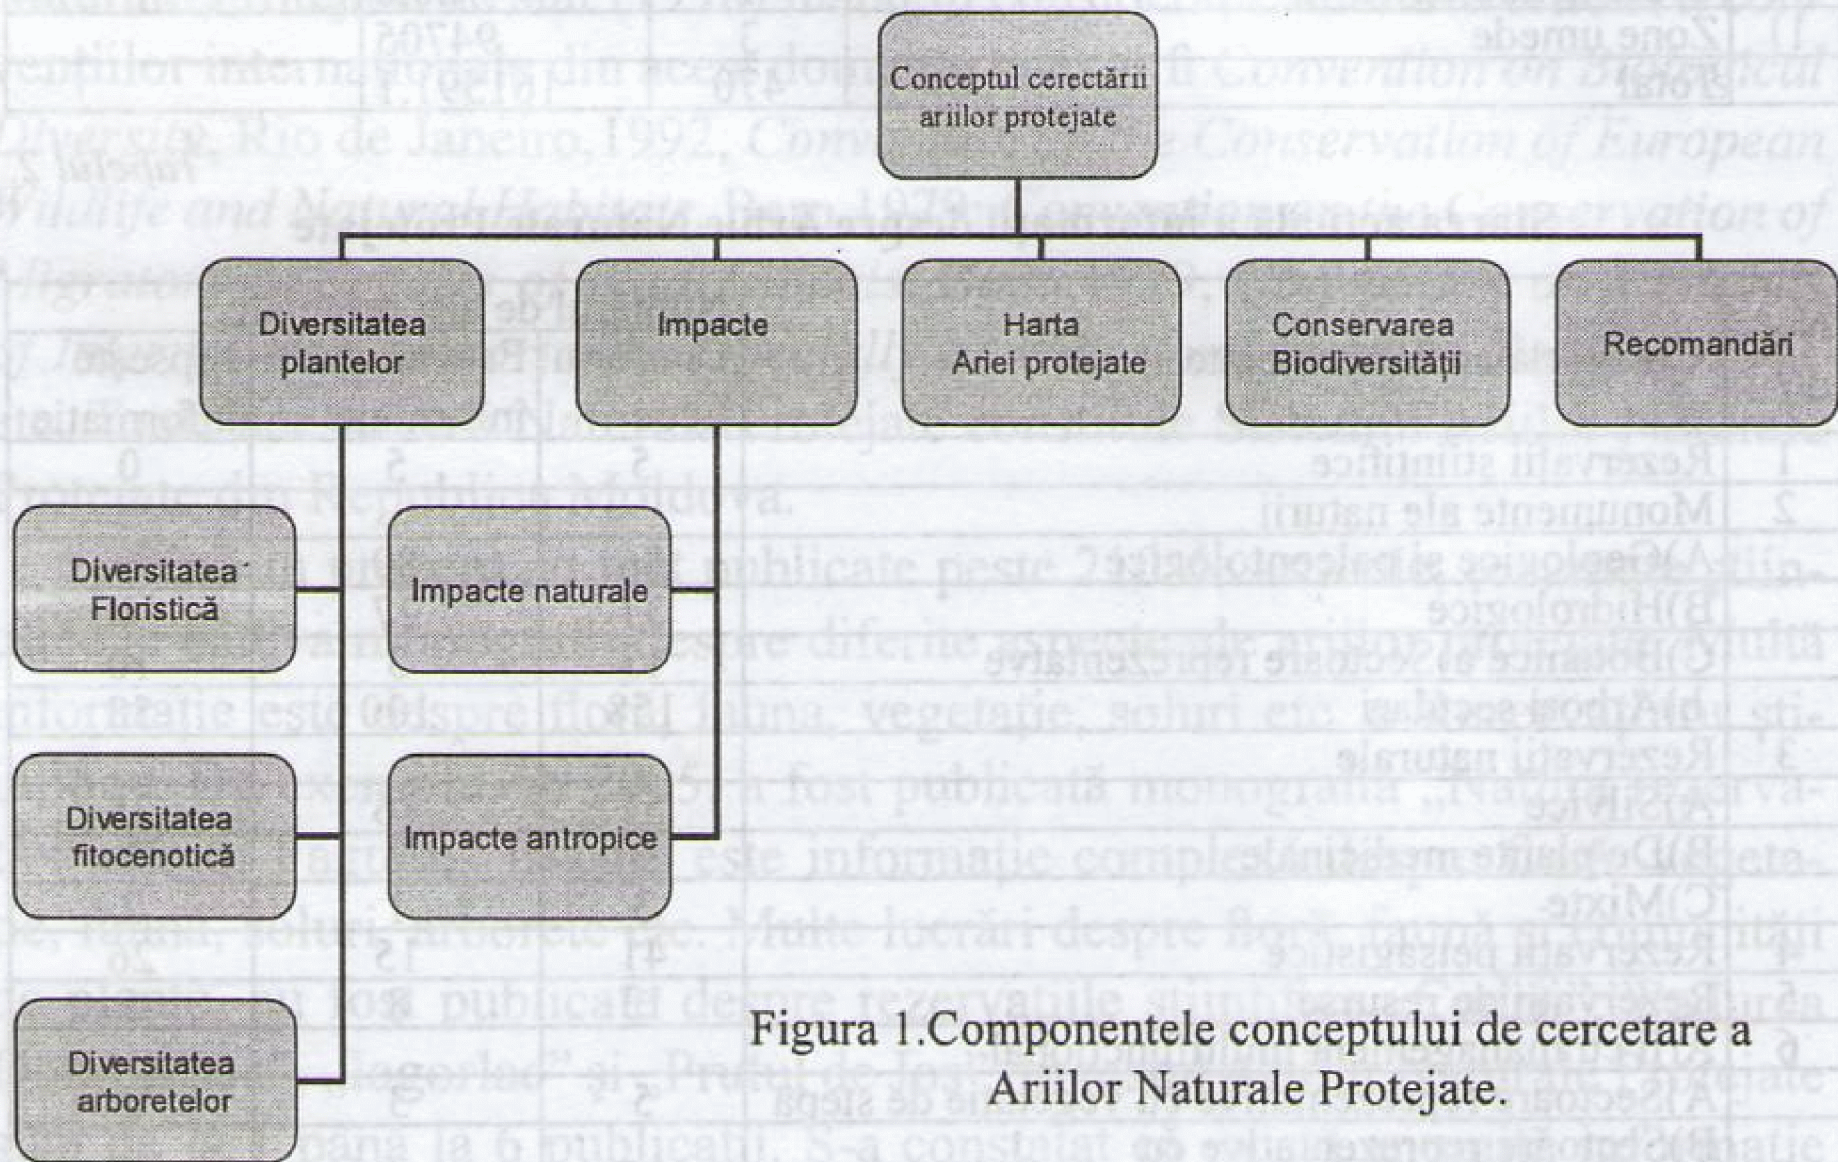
Conceptul cerectării ariilor protejate

Diversitatea plantelor

Impacte

Harta Ariei protejate

Conservarea Biodiversității

Recomandări

Diversitatea Floristică

Impacte naturale

Diversitatea fitocenotică

Impacte antropice

Diversitatea arboretelor

Figura 1.Componentele conceptului de cercetare a Ariilor Naturale Protejate.